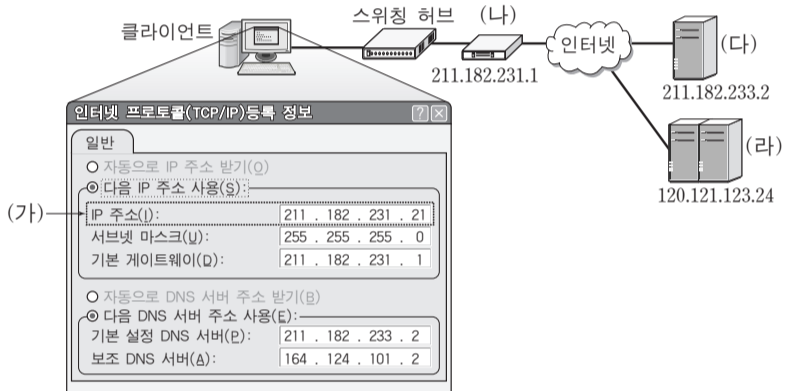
클라이언트

스위칭 허브

(나)

211.182.231.1

인터넷

(다)

211.182.233.2

(라)

120.121.123.24

인터넷 프로토콜(TCP/IP)등록 정보

?

일반

자동으로 IP 주소 받기(O)

다음 IP 주소 사용(S):

(가)

IP 주소(I): 211 . 182 . 231 . 21

서브넷 마스크(U): 255 . 255 . 255 . 0

기본 게이트웨이(D): 211 . 182 . 231 . 1

자동으로 DNS 서버 주소 받기(B)

다음 DNS 서버 주소 사용(E):

기본 설정 DNS 서버(P): 211 . 182 . 233 . 2

보조 DNS 서버(A): 164 . 124 . 101 . 2